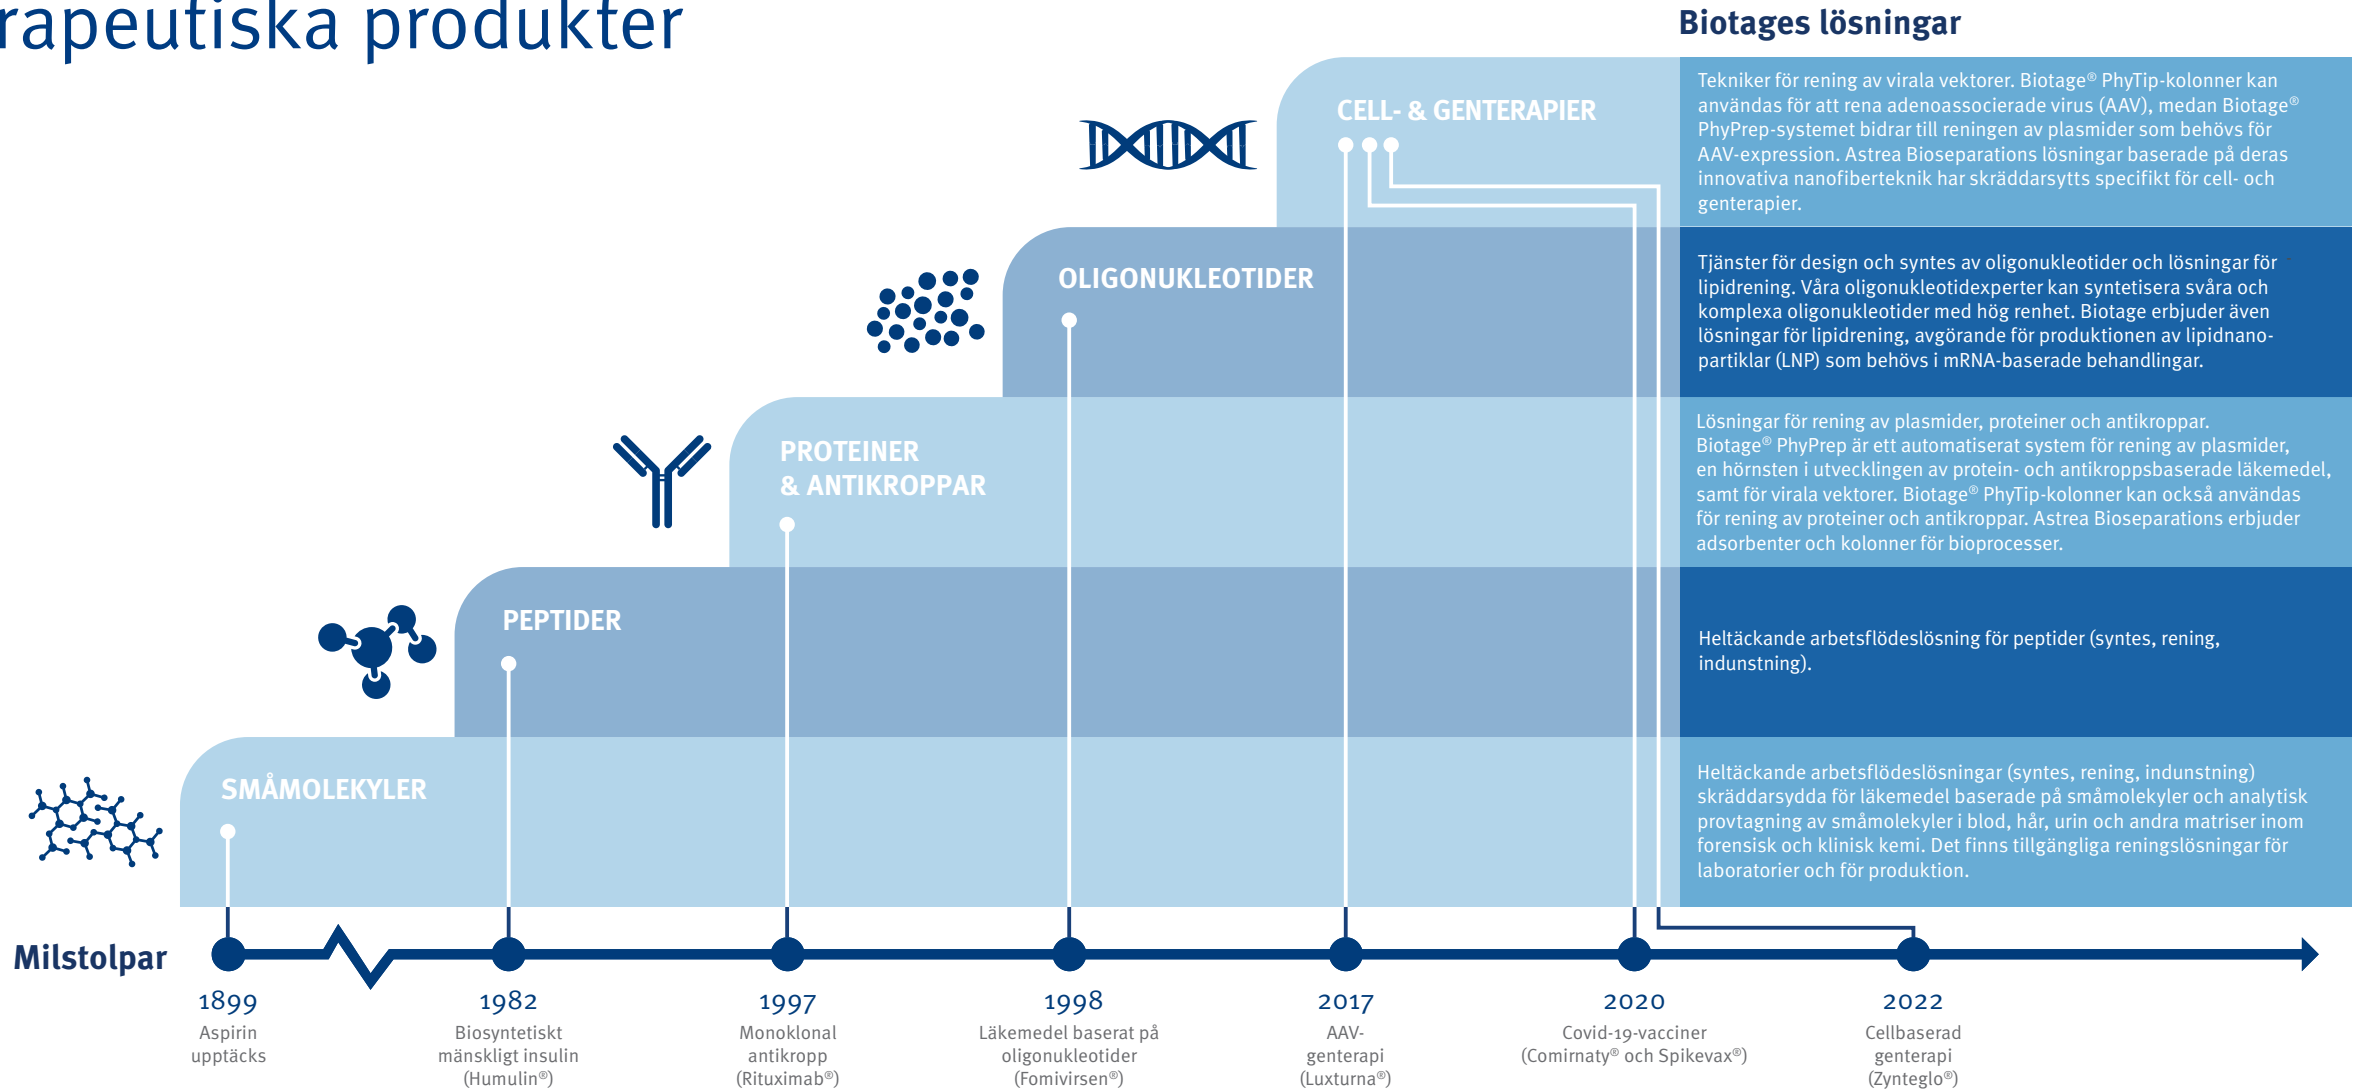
rapeutiska produkter

Biotages lösningar

CELL- & GENTERAPIER

Tekniker för rening av virala vektorer. Biotage® PhyTip-kolonner kan användas för att rena adenoassocierade virus (AAV), medan Biotage® PhyPrep-systemet bidrar till reningen av plasmider som behövs för AAV-expression. Astrea Bioseparations lösningar baserade på deras innovativa nanofiberteknik har skräddarsytts specifikt för cell- och genterapier.

OLIGONUKLEOTIDER

Tjänster för design och syntes av oligonukleotider och lösningar för lipidrening. Våra oligonukleotidexperter kan syntetisera svåra och komplexa oligonukleotider med hög renhet. Biotage erbjuder även lösningar för lipidrening, avgörande för produktionen av lipidnanopartiklar (LNP) som behövs i mRNA-baserade behandlingar.

PROTEINER & ANTIKROPPAR

Lösningar för rening av plasmider, proteiner och antikroppar. Biotage® PhyPrep är ett automatiserat system för rening av plasmider, en hörnsten i utvecklingen av protein- och antikroppsbaserade läkemedel, samt för virala vektorer. Biotage® PhyTip-kolonner kan också användas för rening av proteiner och antikroppar. Astrea Bioseparations erbjuder adsorbenter och kolonner för bioprocesser.

PEPTIDER

Heltäckande arbetsflödeslösning för peptider (syntes, rening, indunstning).

SMÅMOLEKYLER

Heltäckande arbetsflödeslösningar (syntes, rening, indunstning) skräddarsydda för läkemedel baserade på småmolekyler och analytisk provtagning av småmolekyler i blod, hår, urin och andra matriser inom forensisk och klinisk kemi. Det finns tillgängliga reningslösningar för laboratorier och för produktion.

Milstolpar

1899
Aspirin upptäcks

1982
Biosyntetiskt mänskligt insulin (Humulin®)

1997
Monoklonal antikropp (Rituximab®)

1998
Läkemedel baserat på oligonukleotider (Fomivirsen®)

2017
AAV-genterapi (Luxturna®)

2020
Covid-19-vacciner (Comirnaty® och Spikevax®)

2022
Cellbaserad genterapi (Zynteglo®)